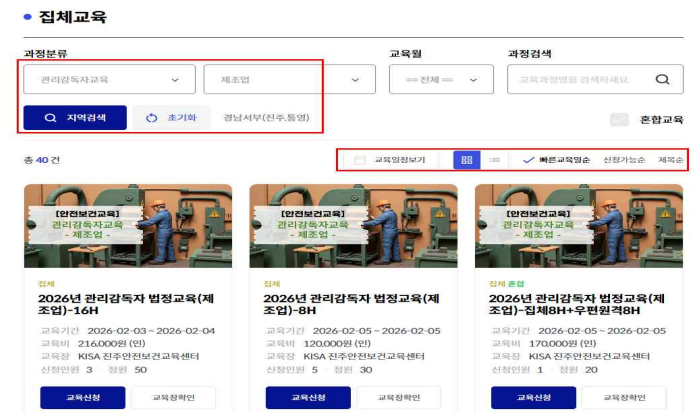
집체교육

과정분류

관리감독자교육

제조업

교육월

== 전체 ==

과정검색

교육과정명을 검색하세요.

지역검색

초기화

경남서부(진주,통영)

혼합교육

총 40 건

교육일정보기

빠른교육일순

신청가능순

제목순

[안전보건교육]
관리감독자교육
- 제조업 -

집체

2026년 관리감독자 법정교육(제조업)-16H

교육기간 2026-02-03 ~ 2026-02-04
교육비 216,000원 (인)
교육장 KISA 진주안전보건교육센터
신청인원 3 | 정원 50

교육신청

교육장확인

[안전보건교육]
관리감독자교육
- 제조업 -

집체

2026년 관리감독자 법정교육(제조업)-8H

교육기간 2026-02-05 ~ 2026-02-05
교육비 120,000원 (인)
교육장 KISA 진주안전보건교육센터
신청인원 5 | 정원 30

교육신청

교육장확인

[안전보건교육]
관리감독자교육
- 제조업 -

집체 혼합

2026년 관리감독자 법정교육(제조업)-집체8H+우편원격8H

교육기간 2026-02-05 ~ 2026-02-05
교육비 170,000원 (인)
교육장 KISA 진주안전보건교육센터
신청인원 1 | 정원 20

교육신청

교육장확인